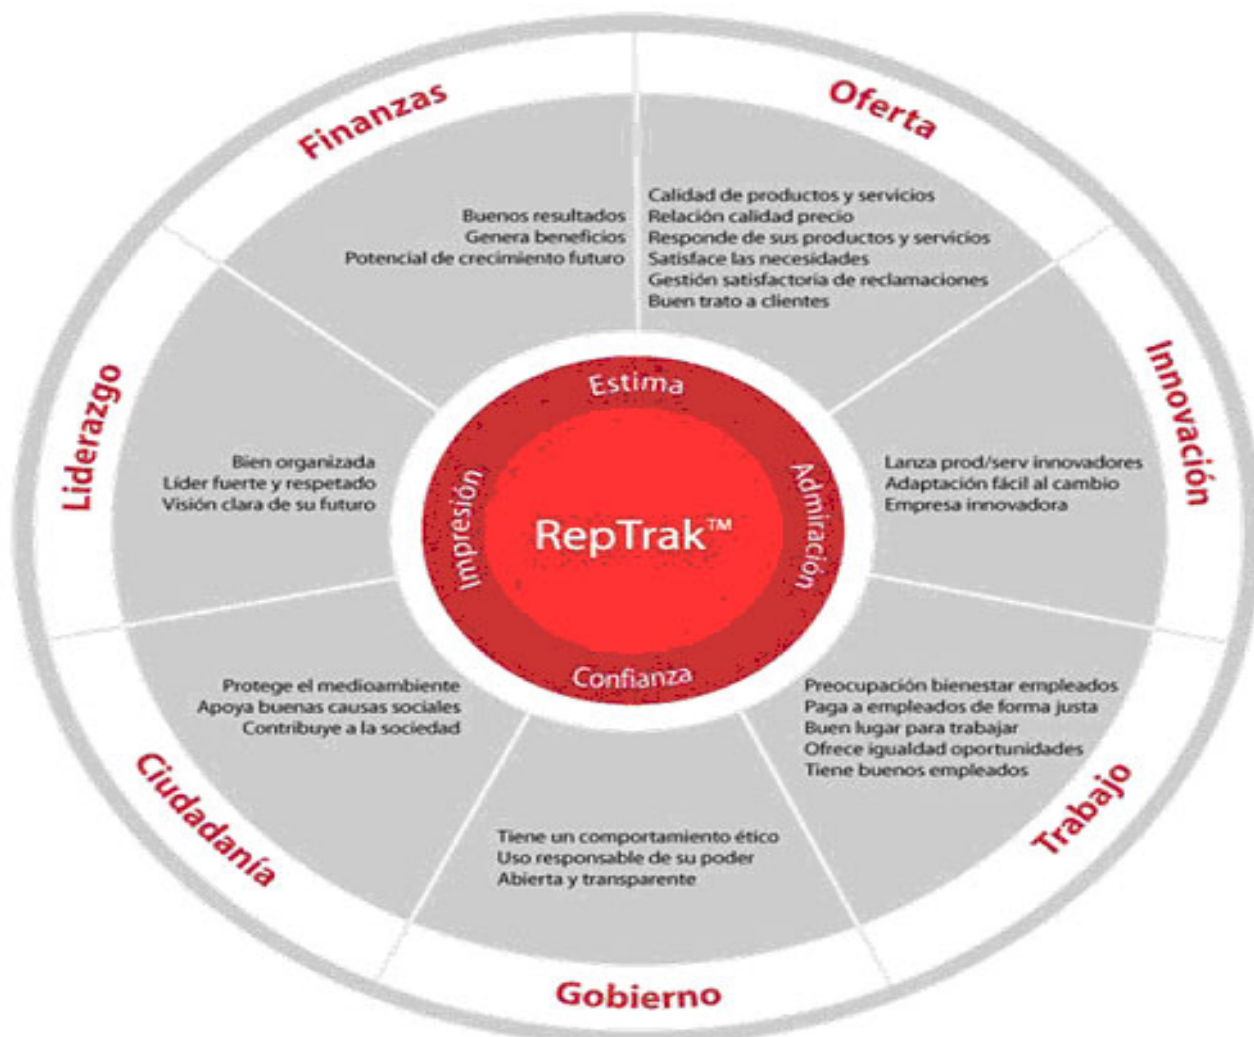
Finanzas

Buenos resultados
Genera beneficios
Potencial de crecimiento futuro

Oferta

Calidad de productos y servicios
Relación calidad precio
Responde de sus productos y servicios
Satisface las necesidades
Gestión satisfactoria de reclamaciones
Buen trato a clientes

Innovación

Lanza prod/serv innovadores
Adaptación fácil al cambio
Empresa innovadora

Trabajo

Preocupación bienestar empleados
Paga a empleados de forma justa
Buen lugar para trabajar
Ofrece igualdad oportunidades
Tiene buenos empleados

Gobierno

Tiene un comportamiento ético
Uso responsable de su poder
Abierta y transparente

Ciudadanía

Protege el medioambiente
Apoya buenas causas sociales
Contribuye a la sociedad

Liderazgo

Bien organizada
Líder fuerte y respetado
Visión clara de su futuro

Estima
Admiración
Confianza
Impresión

RepTrak™